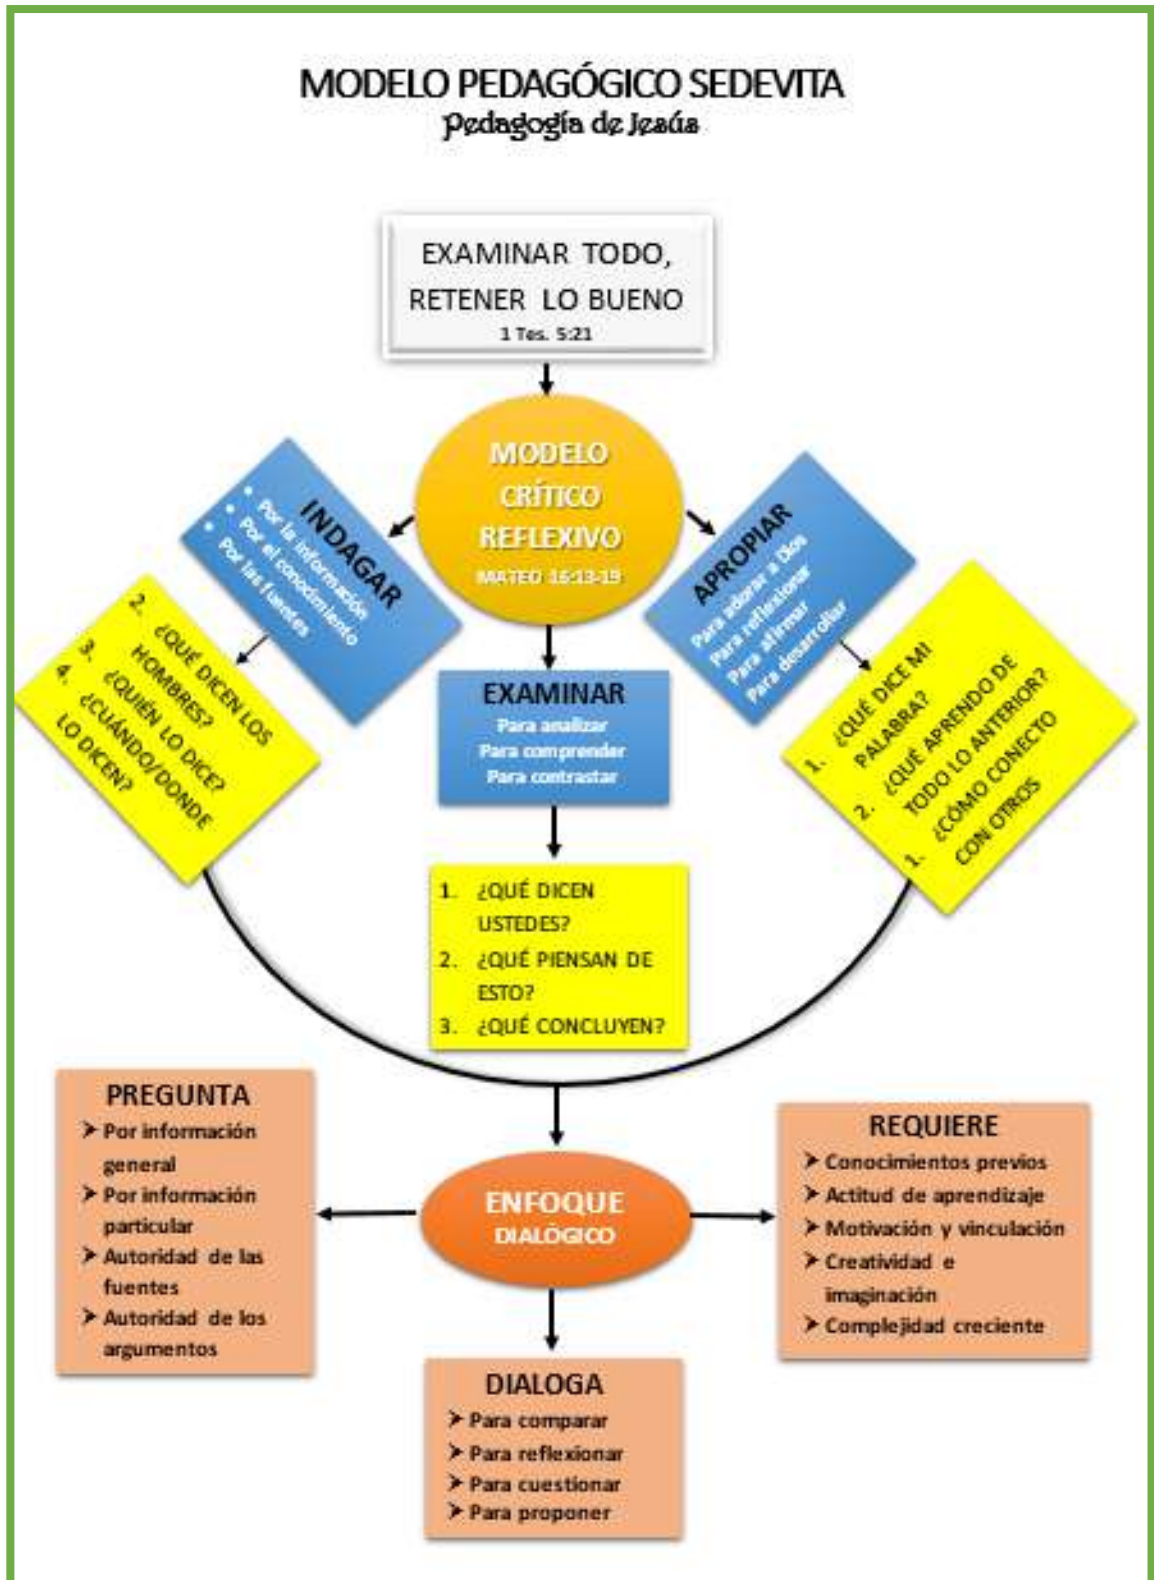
MODELO PEDAGÓGICO SEDEVITA
Pedagogía de Jesús

EXAMINAR TODO, RETENER LO BUENO
1 Tes. 5:21

MODELO CRÍTICO REFLEXIVO
MATEO 16:13-19

INDAGAR
- Por la información
- Por el conocimiento
- Por las fuentes

2. ¿QUÉ DICEN LOS HOMBRES?
3. ¿QUIÉN LO DICE?
4. ¿CUÁNDO/DONDE LO DICEN?

APROPIAR
Para adorar a Dios
Para reflexionar
Para afirmar
Para desarrollar

1. ¿QUÉ DICE MI PALABRA?
2. ¿QUÉ APRENDO DE TODO LO ANTERIOR?
1. ¿CÓMO CONECTO CON OTROS

EXAMINAR
Para analizar
Para comprender
Para contrastar

1. ¿QUÉ DICEN USTEDES?
2. ¿QUÉ PIENSAN DE ESTO?
3. ¿QUÉ CONCLUYEN?

PREGUNTA
➤ Por información general
➤ Por información particular
➤ Autoridad de las fuentes
➤ Autoridad de los argumentos

ENFOQUE DIALÓGICO

REQUIERE
➤ Conocimientos previos
➤ Actitud de aprendizaje
➤ Motivación y vinculación
➤ Creatividad e imaginación
➤ Complejidad creciente

DIALOGA
➤ Para comparar
➤ Para reflexionar
➤ Para cuestionar
➤ Para proponer